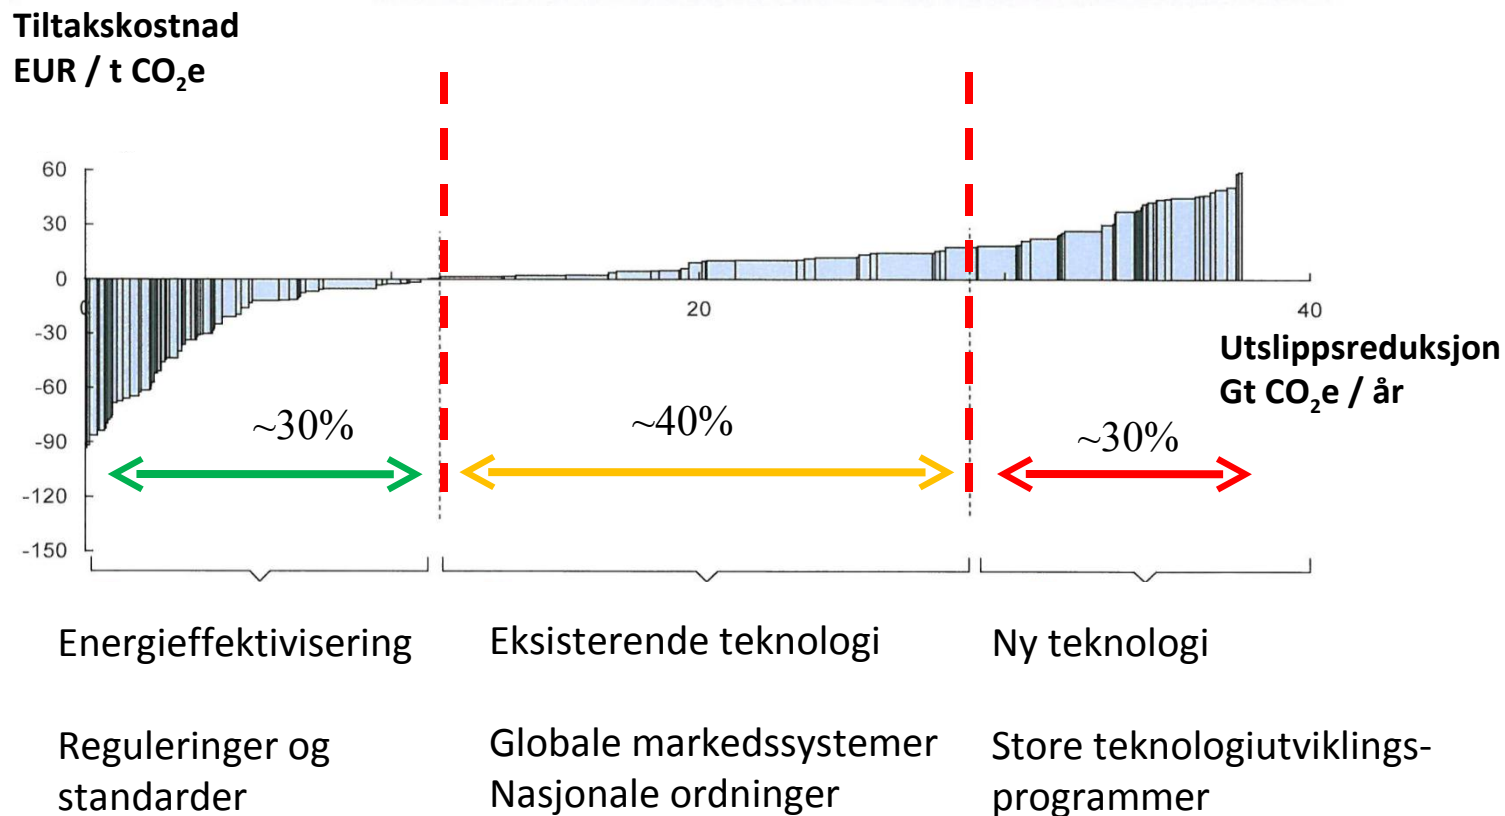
Tiltakskostnad
EUR / t $CO_2$e

60
30
0
-30
-60
-90
-120
-150

20
40

Utslippsreduksjon
Gt $CO_2$e / år

~30%
~40%
~30%

Energieffektivisering

Reguleringer og standarder

Eksisterende teknologi

Globale markedssystemer
Nasjonale ordninger

Ny teknologi

Store teknologiutviklingsprogrammer